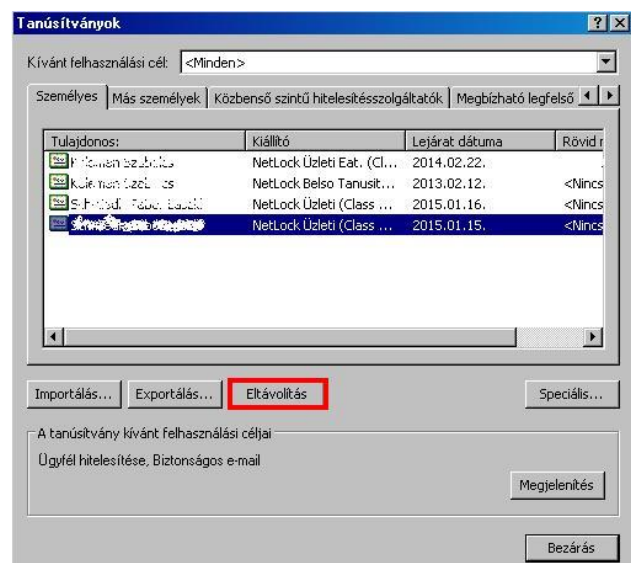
Tanúsítványok

?X

Kívánt felhasználási cél: <Minden>

Személyes | Más személyek | Közbenső szintű hitelesítésszolgáltatók | Megbízható legfelső

| Tulajdonos: | Kiállító | Lejárat dátuma | Rövid r |
|---|---|---|---|
| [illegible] | NetLock Üzleti Eat. (Cl... | 2014.02.22. | |
| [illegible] | NetLock Belso Tanusit... | 2013.02.12. | <Nincs |
| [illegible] | NetLock Üzleti (Class ... | 2015.01.16. | <Nincs |
| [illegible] | NetLock Üzleti (Class ... | 2015.01.15. | <Nincs |

Importálás... Exportálás... Eltávolítás Speciális...

A tanúsítvány kívánt felhasználási céljai

Ügyfél hitelesítése, Biztonságos e-mail

Megjelenítés

Bezárás